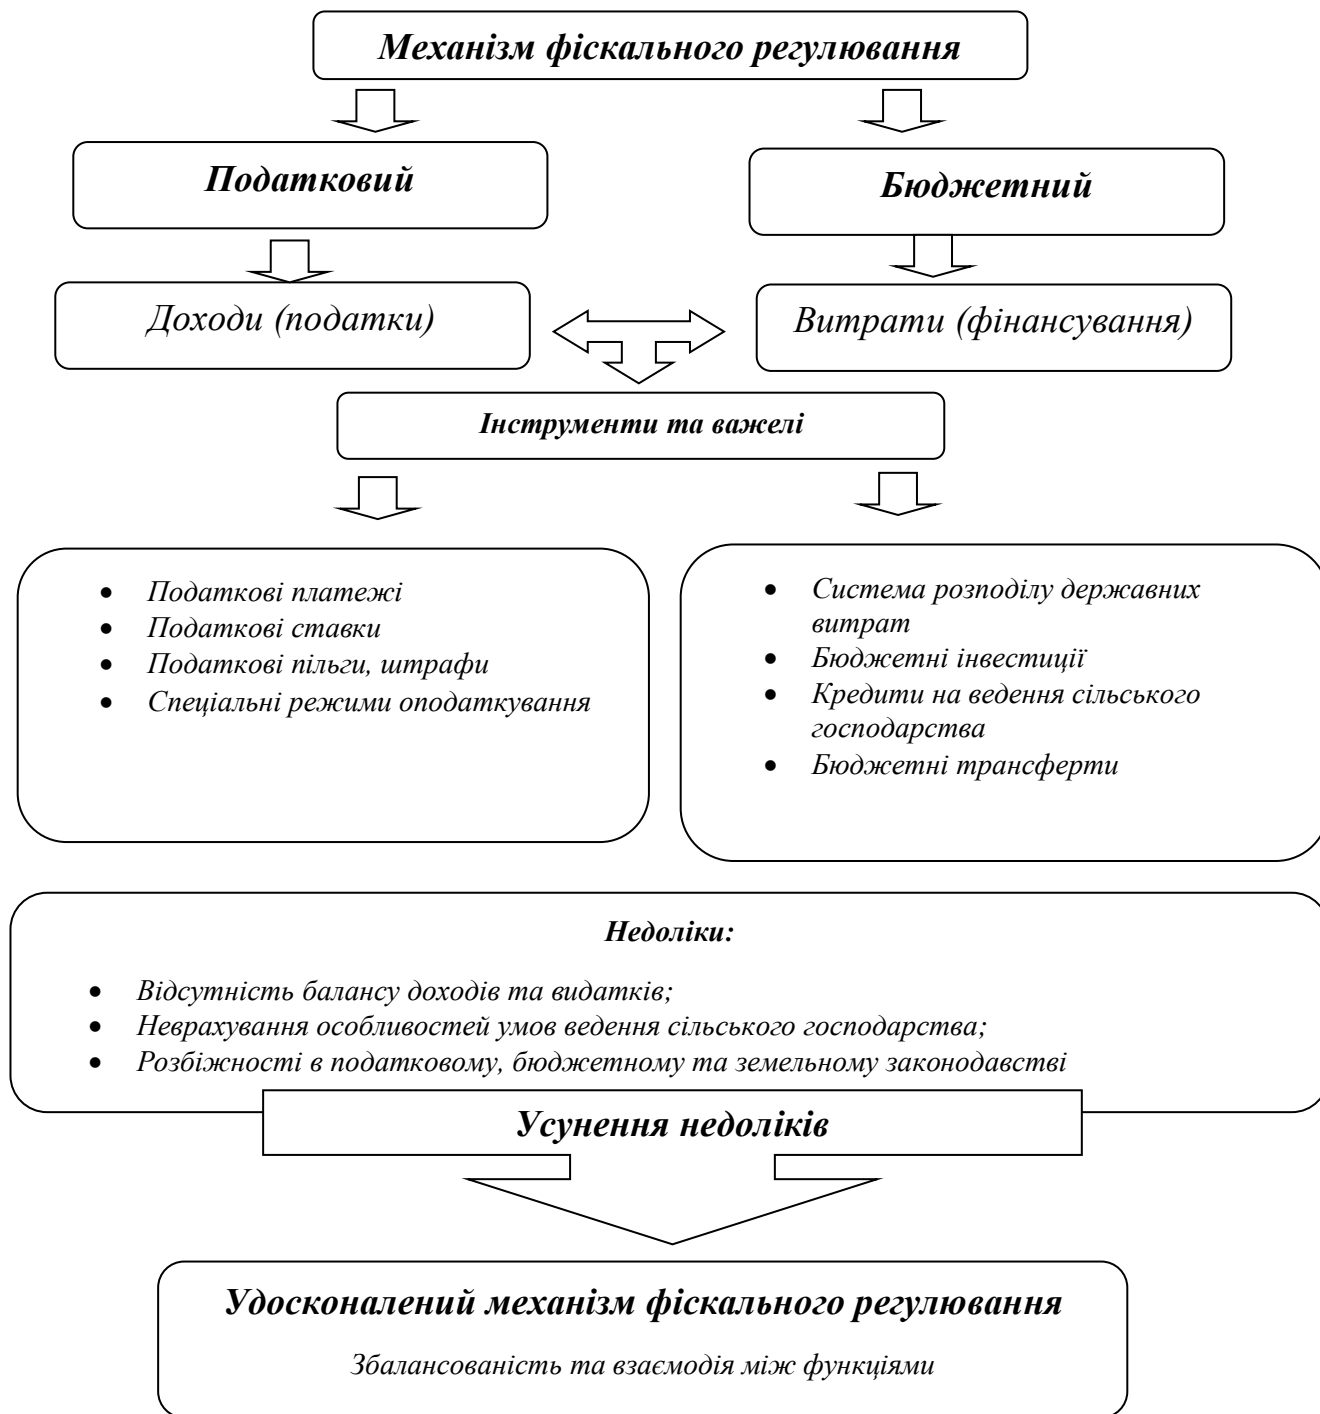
Механізм фіскального регулювання

Податковий

Бюджетний

Доходи (податки)

Витрати (фінансування)

Інструменти та важелі

- Податкові платежі
- Податкові ставки
- Податкові пільги, штрафи
- Спеціальні режими оподаткування

- Система розподілу державних витрат
- Бюджетні інвестиції
- Кредити на ведення сільського господарства
- Бюджетні трансферти

Недоліки:

- Відсутність балансу доходів та видатків;
- Неврахування особливостей умов ведення сільського господарства;
- Розбіжності в податковому, бюджетному та земельному законодавстві

Усунення недоліків

Удосконалений механізм фіскального регулювання

Збалансованість та взаємодія між функціями